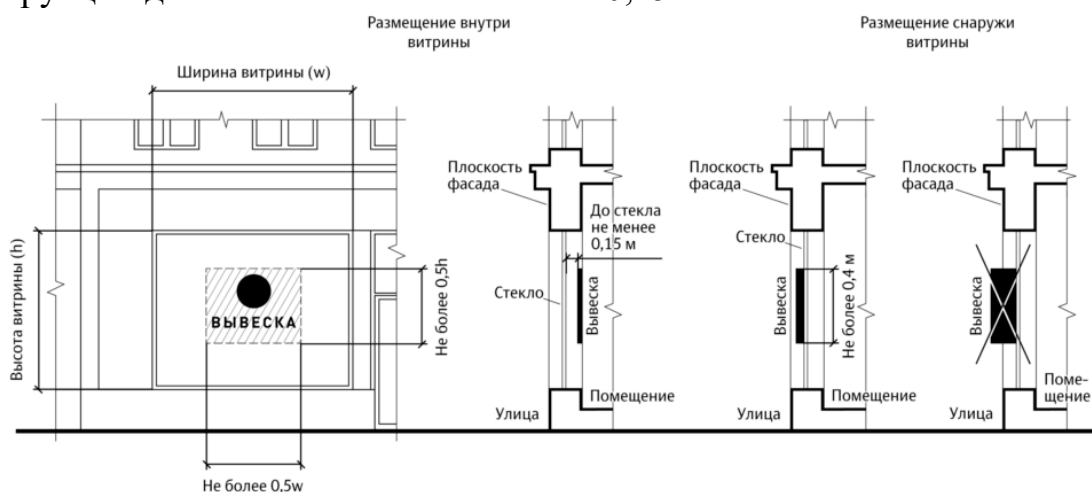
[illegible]

Размещение внутри витрины

Размещение снаружи витрины

Ширина витрины (w)

Высота витрины (h)

ВЫВЕСКА

Не более 0,5h

Не более 0,5w

Плоскость фасада

До стекла не менее 0,15 м

Стекло

Вывеска

Улица

Помещение

Плоскость фасада

Стекло

Вывеска

Не более 0,4 м

Улица

Помещение

Плоскость фасада

Вывеска

Улица

Помещение